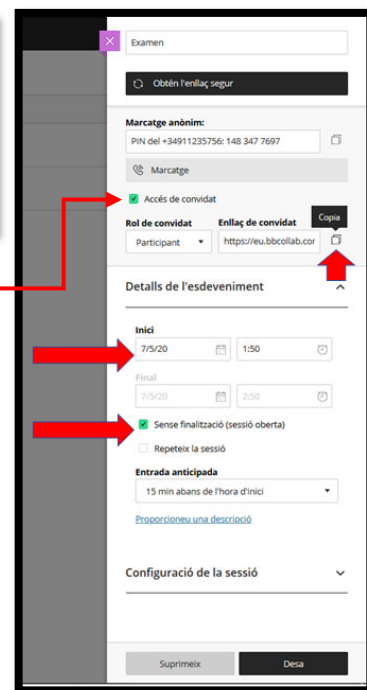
Examen

Obtén l'enllaç segur

Marcatge anònim:

PIN del +34911235756: 148 347 7697

Marcatge

Accés de convidat

Rol de convidat

Participant

Enllaç de convidat

https://eu.bbcollab.cor

Copia

Detalls de l'esdeveniment

Inici

7/5/20

1:50

Final

7/5/20

2:50

Sense finalització (sessió oberta)

Repeteix la sessió

Entrada anticipada

15 min abans de l'hora d'inici

Proporcioneu una descripció

Configuració de la sessió

Suprimeix

Desa